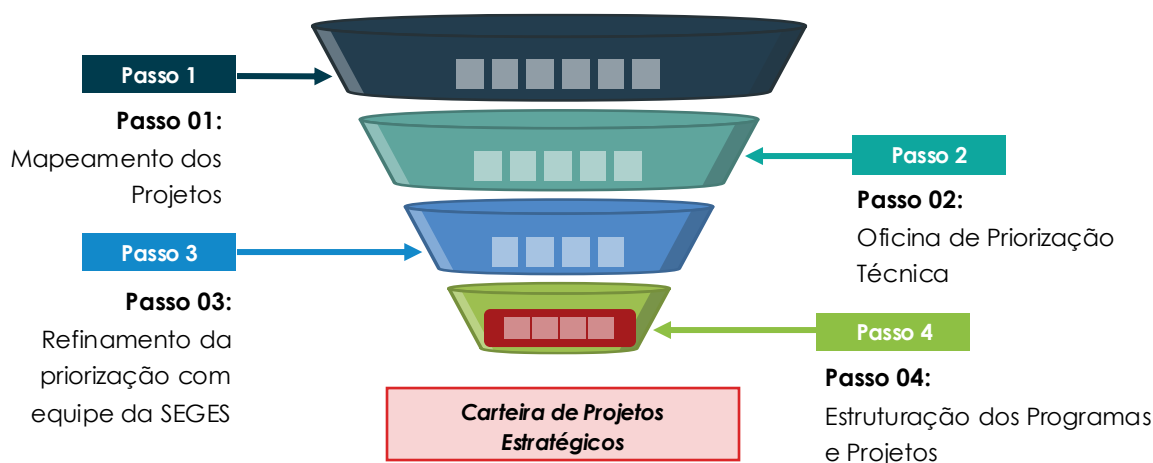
Passo 1

Passo 01:
Mapeamento dos Projetos

Passo 2

Passo 02:
Oficina de Priorização Técnica

Passo 3

Passo 03:
Refinamento da priorização com equipe da SEGES

Passo 4

Passo 04:
Estruturação dos Programas e Projetos

Carteira de Projetos Estratégicos